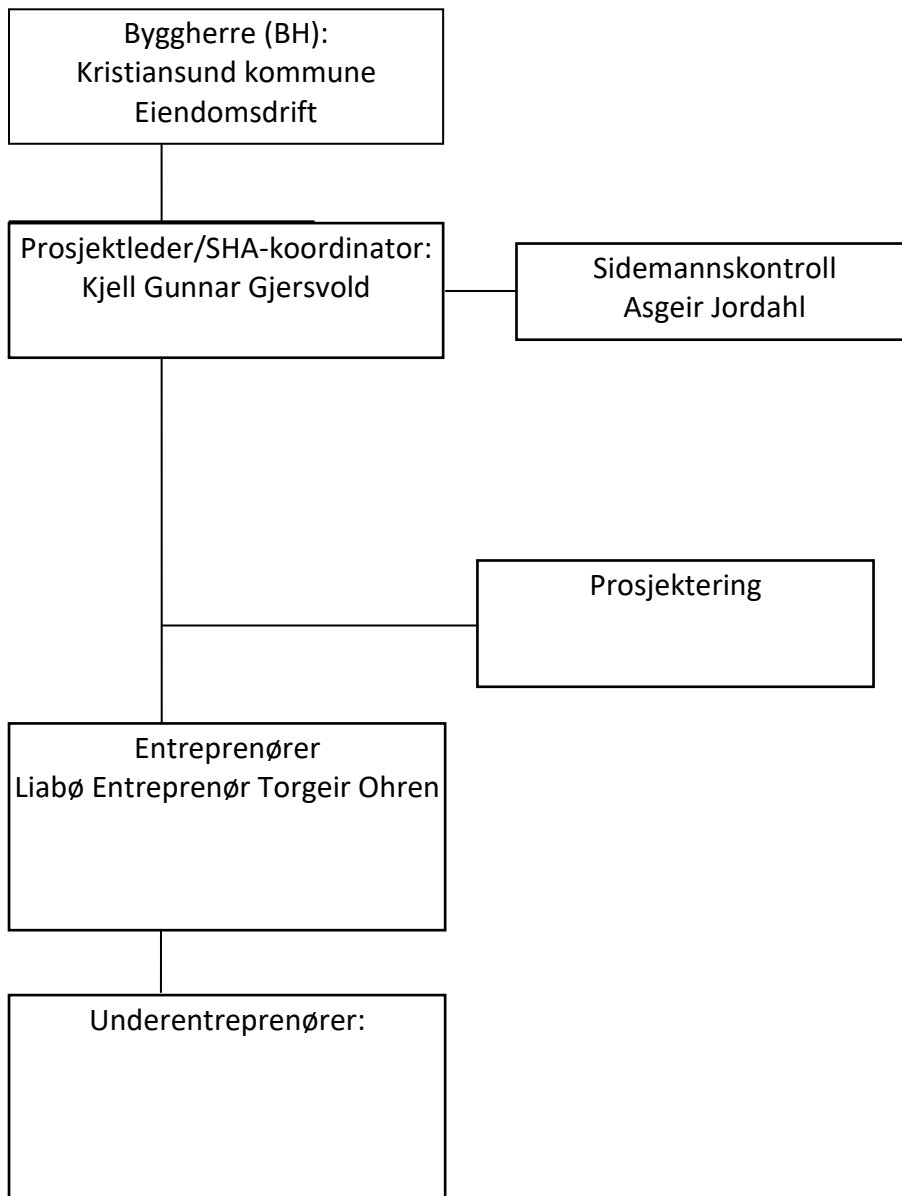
Byggherre (BH):
Kristiansund kommune
Eiendomsdrift

Prosjektleder/SHA-koordinator:
Kjell Gunnar Gjersvold

Sidemannskontroll
Asgeir Jordahl

Prosjektering

Entreprenører
Liabø Entreprenør Torgeir Ohren

Underentreprenører: